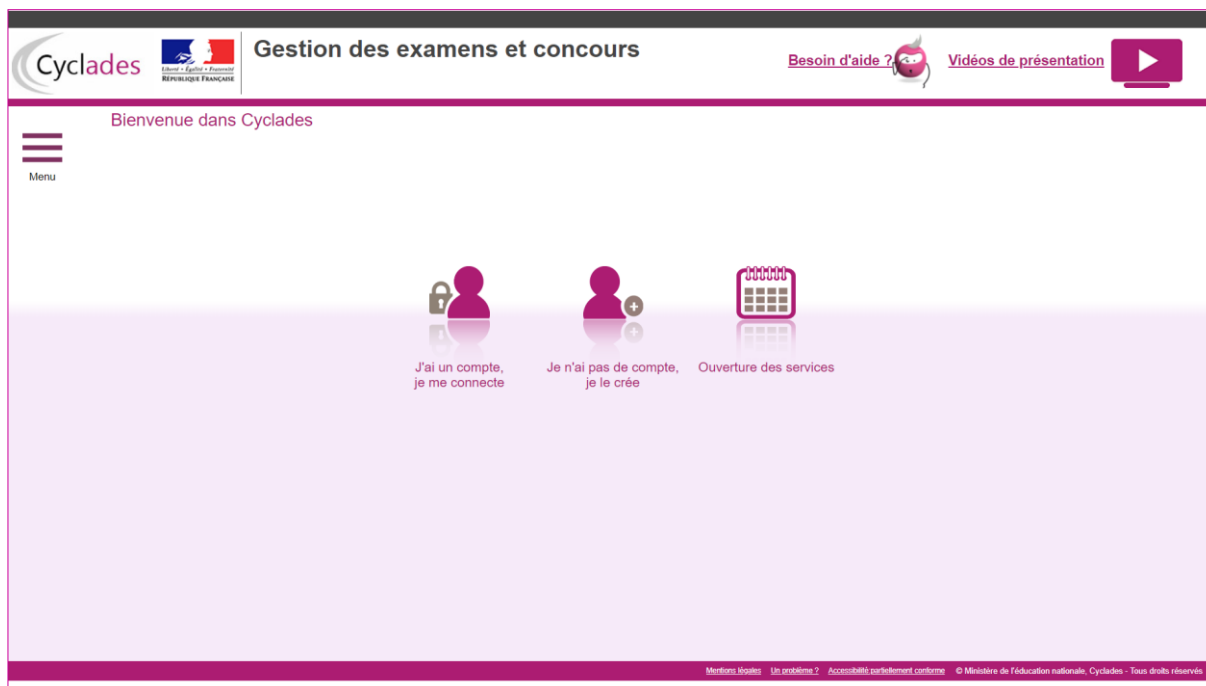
Cyclades

Liberté • Égalité • Fraternité
RÉPUBLIQUE FRANÇAISE

Gestion des examens et concours

Besoin d'aide ?

Vidéos de présentation

Bienvenue dans Cyclades

Menu

J'ai un compte, je me connecte

Je n'ai pas de compte, je le crée

Ouverture des services

Mentions légales Un problème ? Accessibilité partiellement conforme © Ministère de l'éducation nationale, Cyclades - Tous droits réservés